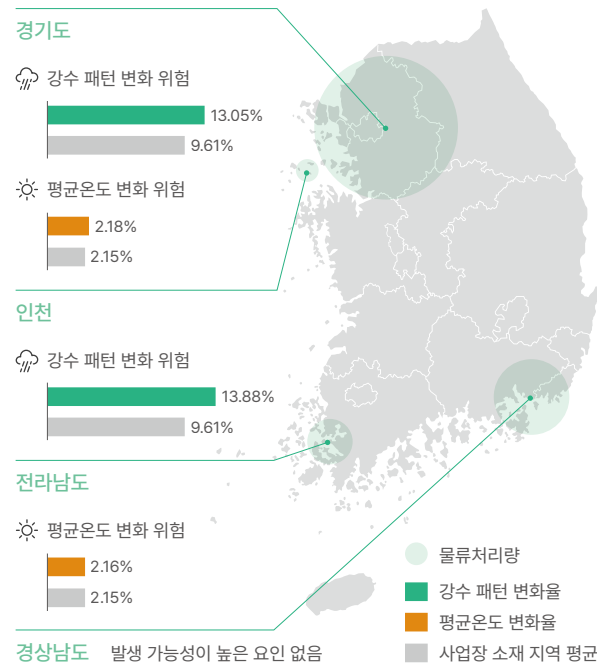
경기도

강수 패턴 변화 위험

13.05%

9.61%

평균온도 변화 위험

2.18%

2.15%

인천

강수 패턴 변화 위험

13.88%

9.61%

전라남도

평균온도 변화 위험

2.16%

2.15%

경상남도 발생 가능성이 높은 요인 없음

물류처리량

강수 패턴 변화율

평균온도 변화율

사업장 소재 지역 평균